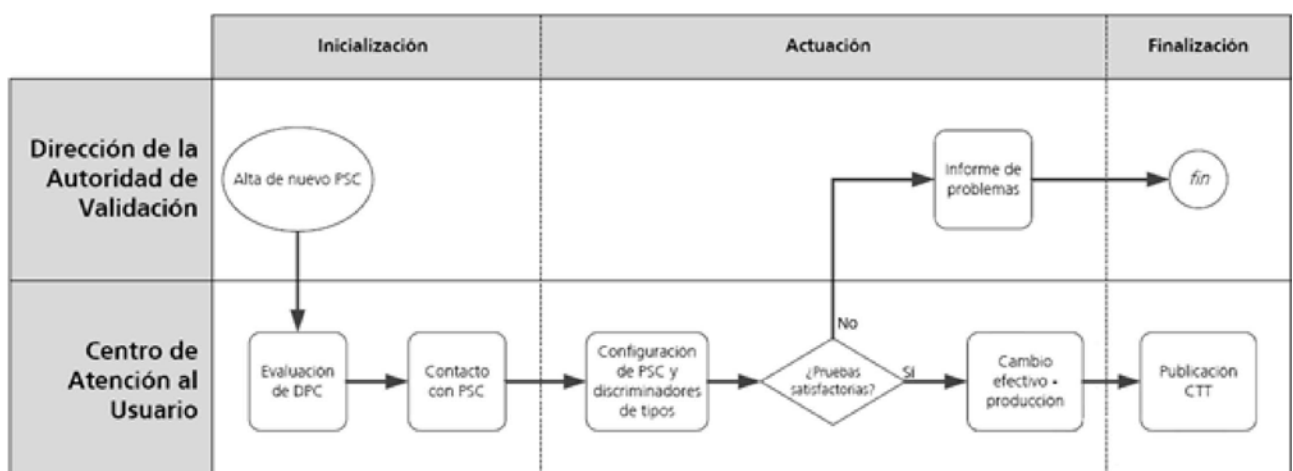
Inicialización

Actuación

Finalización

Dirección de la Autoridad de Validación

Alta de nuevo PSC

Informe de problemas

fin

Centro de Atención al Usuario

Evaluación de DPC

Contacto con PSC

Configuración de PSC y discriminadores de tipos

¿Pruebas satisfactorias?

No

SI

Cambio efectivo • producción

Publicación CTT